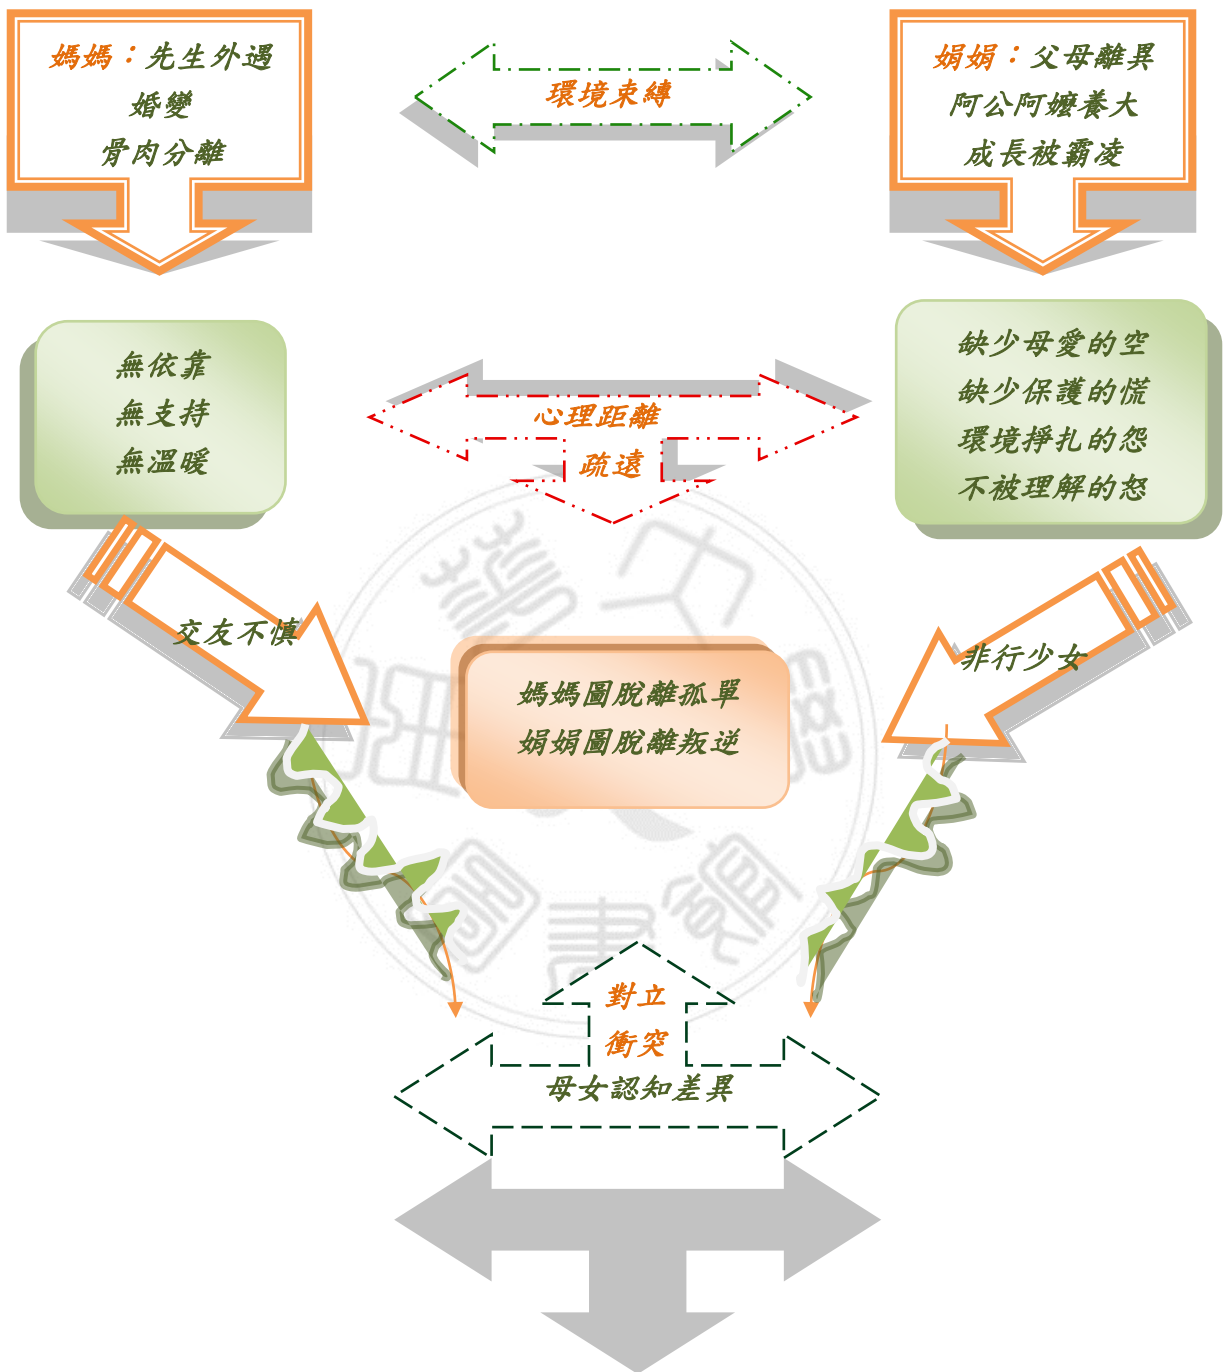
媽媽：先生外遇
婚變
骨肉分離

環境束縛

娟娟：父母離異
阿公阿嬤養大
成長被霸凌

無依靠
無支持
無溫暖

心理距離
疏遠

缺少母愛的空
缺少保護的慌
環境掙扎的怨
不被理解的怒

交友不慎

媽媽圖脫離孤單
娟娟圖脫離叛逆

非行少女

對立
衝突

母女認知差異